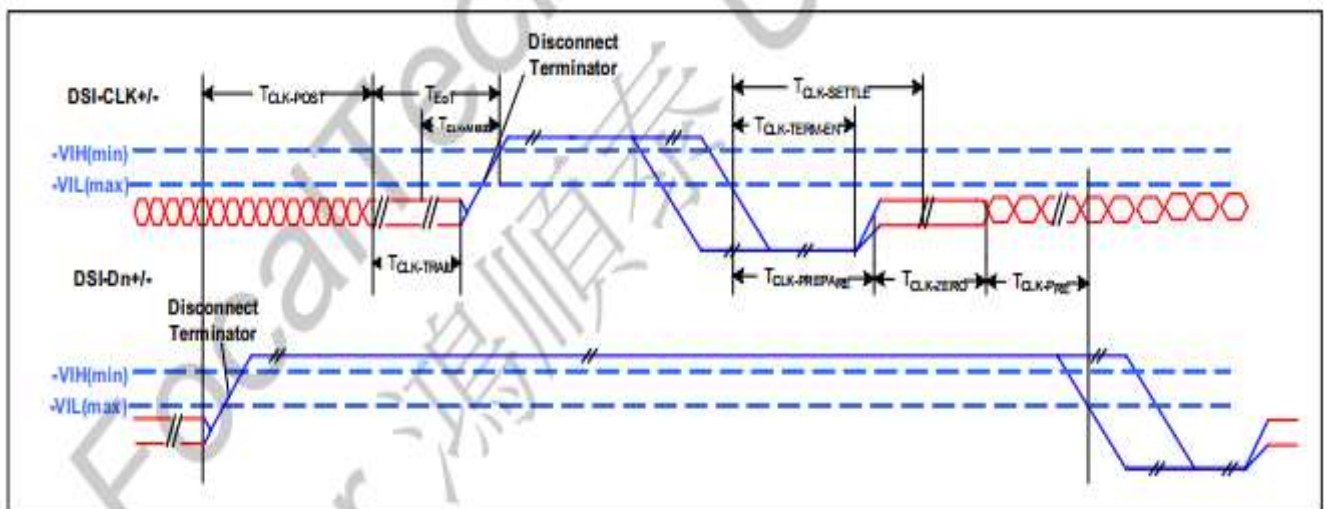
DSI-CLK+/-

$T_{CLK-POST}$

$T_{EoT}$

$T_{CLK-MISS}$

Disconnect Terminator

$T_{CLK-SETTLE}$

$T_{CLK-TERM-EN}$

-VIH(min)

-VIL(max)

$T_{CLK-TRAIL}$

DSI-Dn+/-

$T_{CLK-PREPARE}$

$T_{CLK-ZERO}$

$T_{CLK-PRE}$

Disconnect Terminator

-VIH(min)

-VIL(max)

FocalTech 鴻順